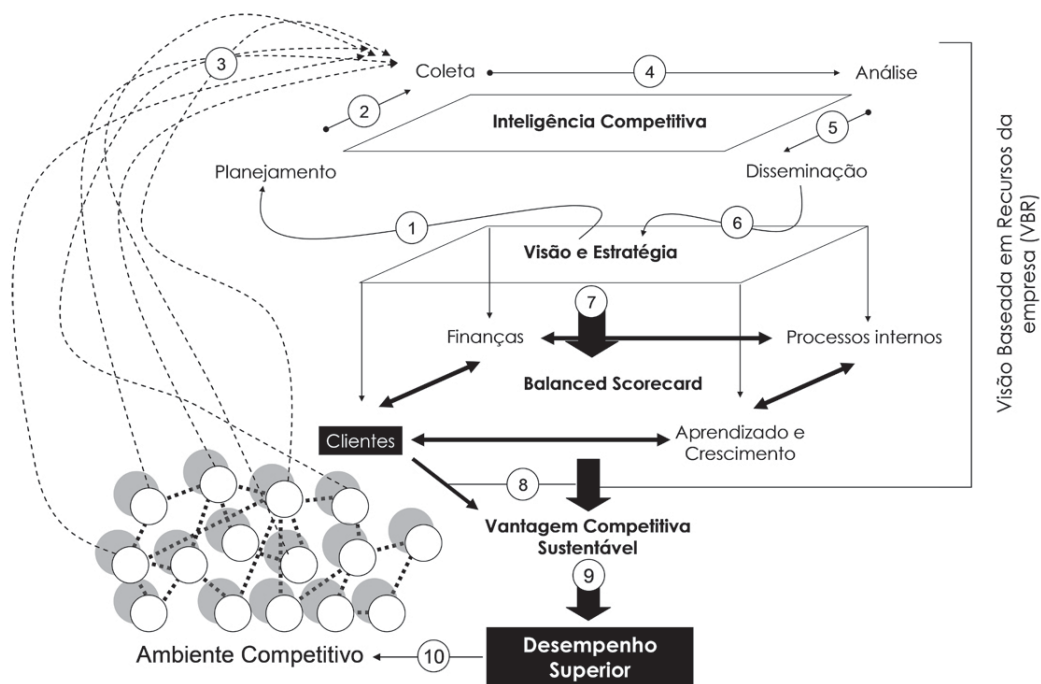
3

Coleta

4

Análise

2

Inteligência Competitiva

5

Planejamento

Disseminação

Visão Baseada em Recursos da empresa (VBR)

1

6

Visão e Estratégia

7

Finanças

Processos internos

Balanced Scorecard

Clientes

Aprendizado e Crescimento

8

Vantagem Competitiva Sustentável

9

Ambiente Competitivo

10

Desempenho Superior